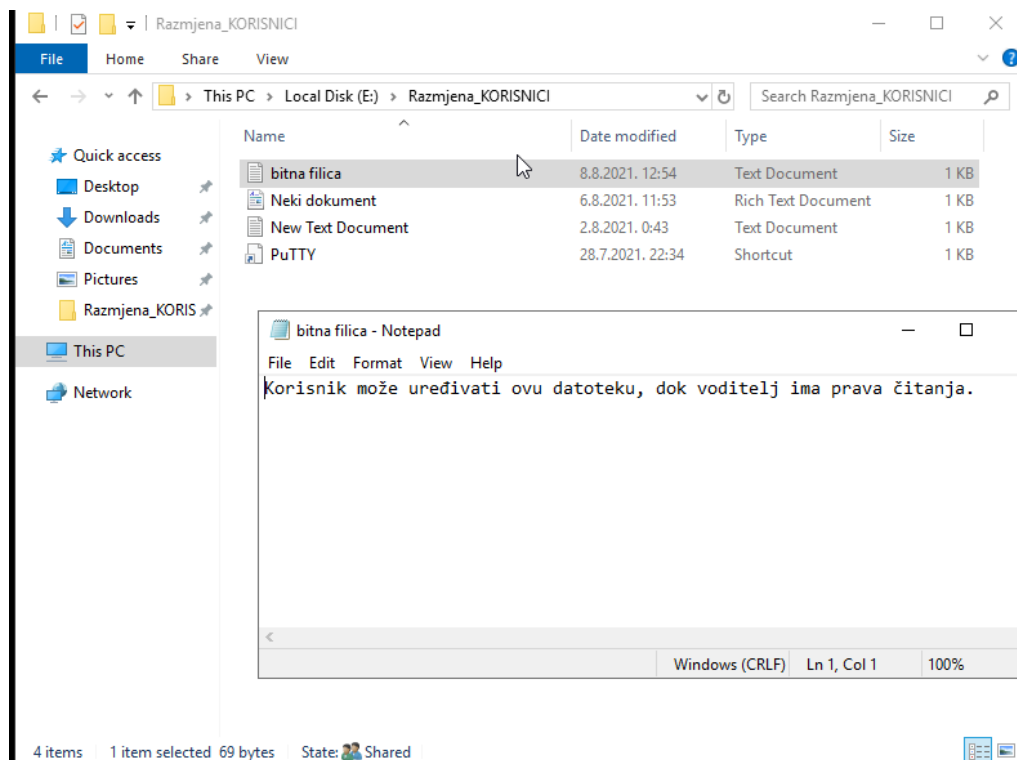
Razmjena_KORISNICI

File Home Share View

This PC > Local Disk (E:) > Razmjena_KORISNICI

Search Razmjena_KORISNICI

Quick access
Desktop
Downloads
Documents
Pictures
Razmjena_KORIS
This PC
Network

| Name | Date modified | Type | Size |
|---|---|---|---|
| bitna filica | 8.8.2021. 12:54 | Text Document | 1 KB |
| Neki dokument | 6.8.2021. 11:53 | Rich Text Document | 1 KB |
| New Text Document | 2.8.2021. 0:43 | Text Document | 1 KB |
| PuTTY | 28.7.2021. 22:34 | Shortcut | 1 KB |

bitna filica - Notepad

File Edit Format View Help

Korisnik može uređivati ovu datoteku, dok voditelj ima prava čitanja.

Windows (CRLF) Ln 1, Col 1 100%

4 items 1 item selected 69 bytes State: Shared